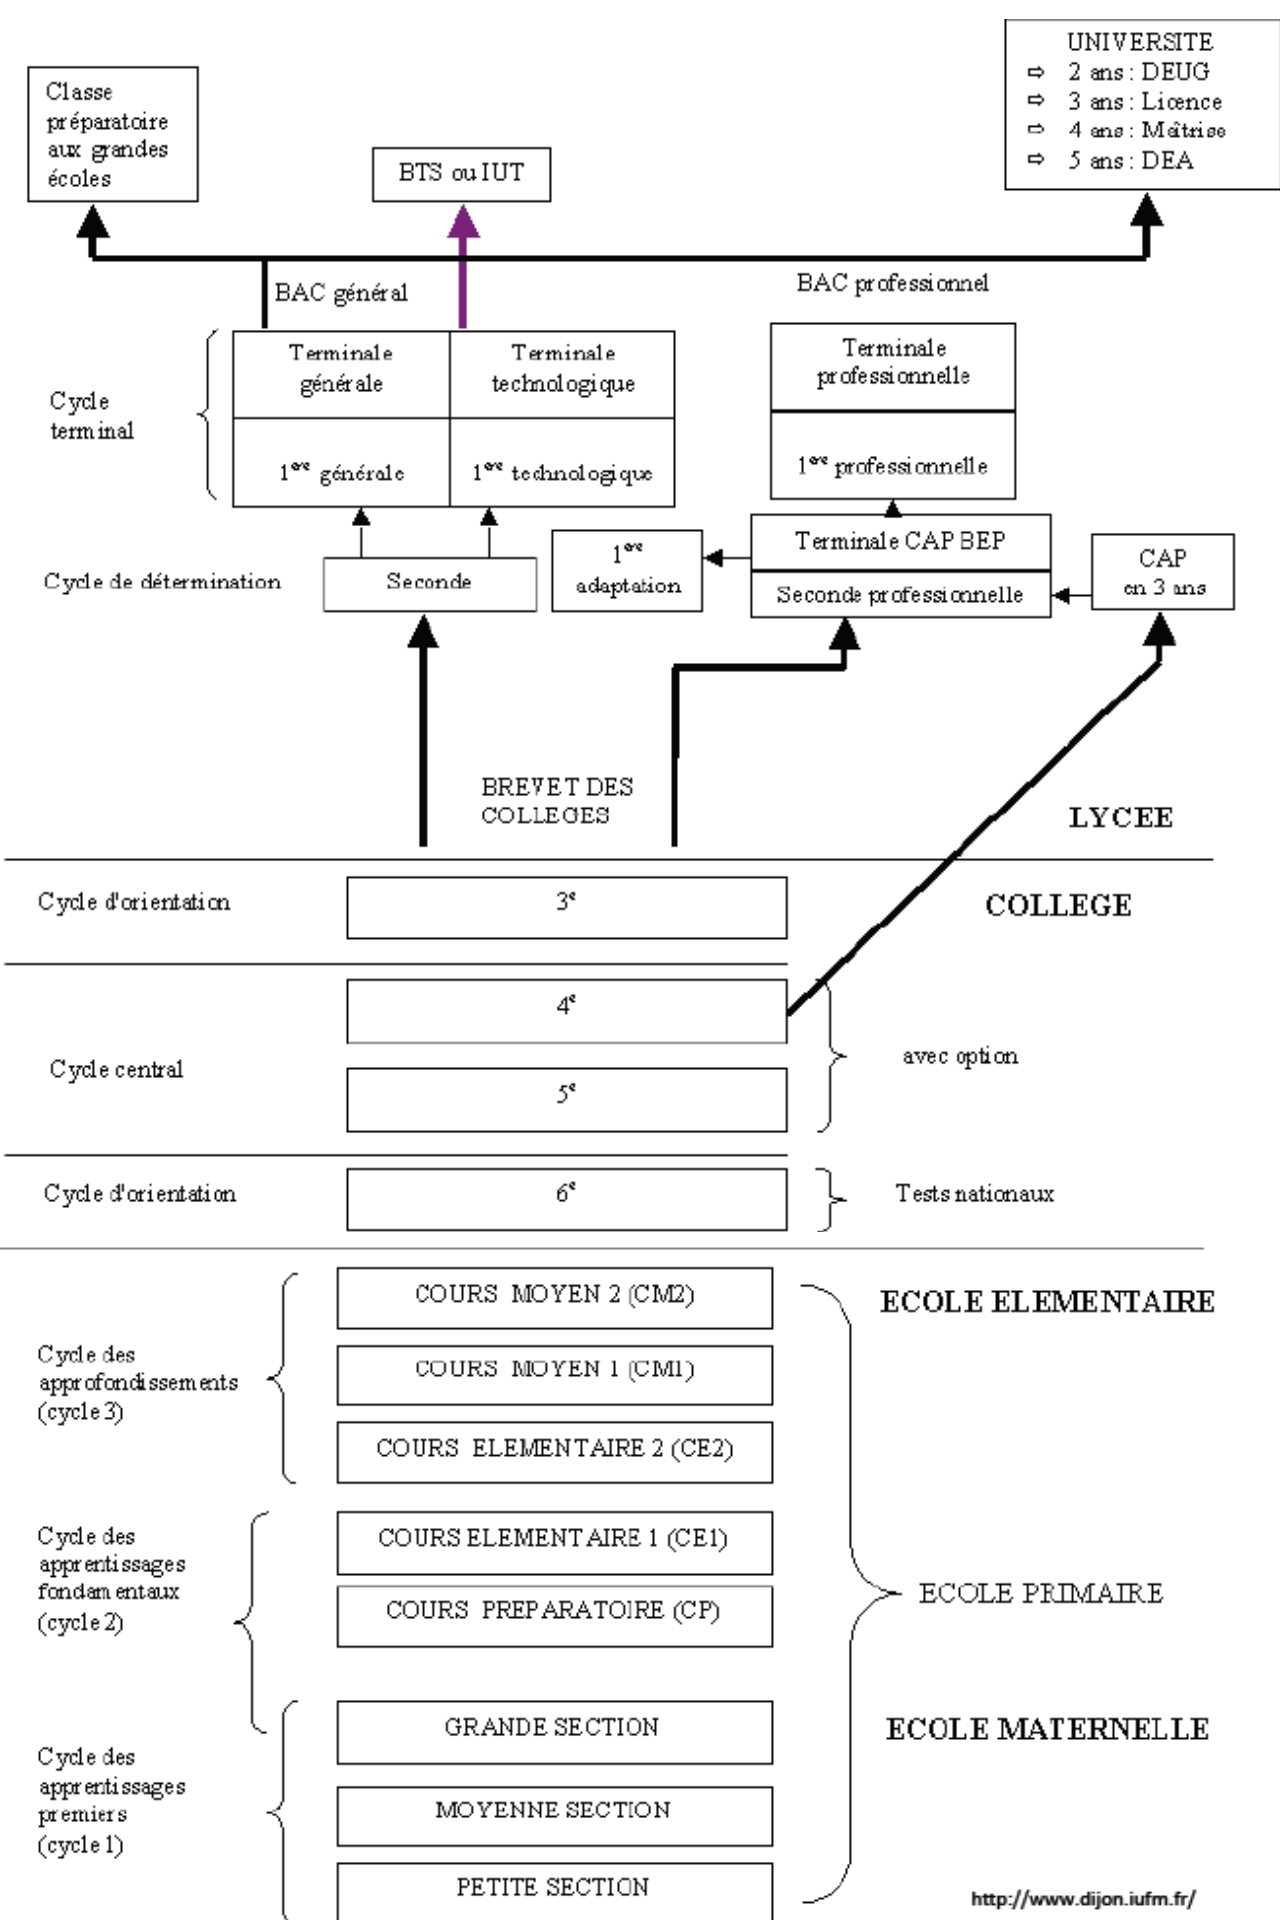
Classe préparatoire aux grandes écoles

BTS ou IUT

UNIVERSITE
⇨ 2 ans : DEUG
⇨ 3 ans : Licence
⇨ 4 ans : Maîtrise
⇨ 5 ans : DEA

BAC général

BAC professionnel

Cycle terminal

Terminale générale

Terminale technologique

$1^{ère}$ générale

$1^{ère}$ technologique

Terminale professionnelle

$1^{ère}$ professionnelle

Cycle de détermination

Seconde

$1^{ère}$ adaptation

Terminale CAP BEP

Seconde professionnelle

CAP en 3 ans

BREVET DES COLLEGES

LYCEE

Cycle d'orientation

$3^e$

COLLEGE

$4^e$

Cycle central

avec option

$5^e$

Cycle d'orientation

$6^e$

Tests nationaux

COURS MOYEN 2 (CM2)

ECOLE ELEMENTAIRE

Cycle des approfondissements (cycle 3)

COURS MOYEN 1 (CM1)

COURS ELEMENTAIRE 2 (CE2)

Cycle des apprentissages fondamentaux (cycle 2)

COURS ELEMENTAIRE 1 (CE1)

COURS PREPARATOIRE (CP)

ECOLE PRIMAIRE

GRANDE SECTION

ECOLE MATERNELLE

Cycle des apprentissages premiers (cycle 1)

MOYENNE SECTION

PETITE SECTION

http://www.dijon.iufm.fr/